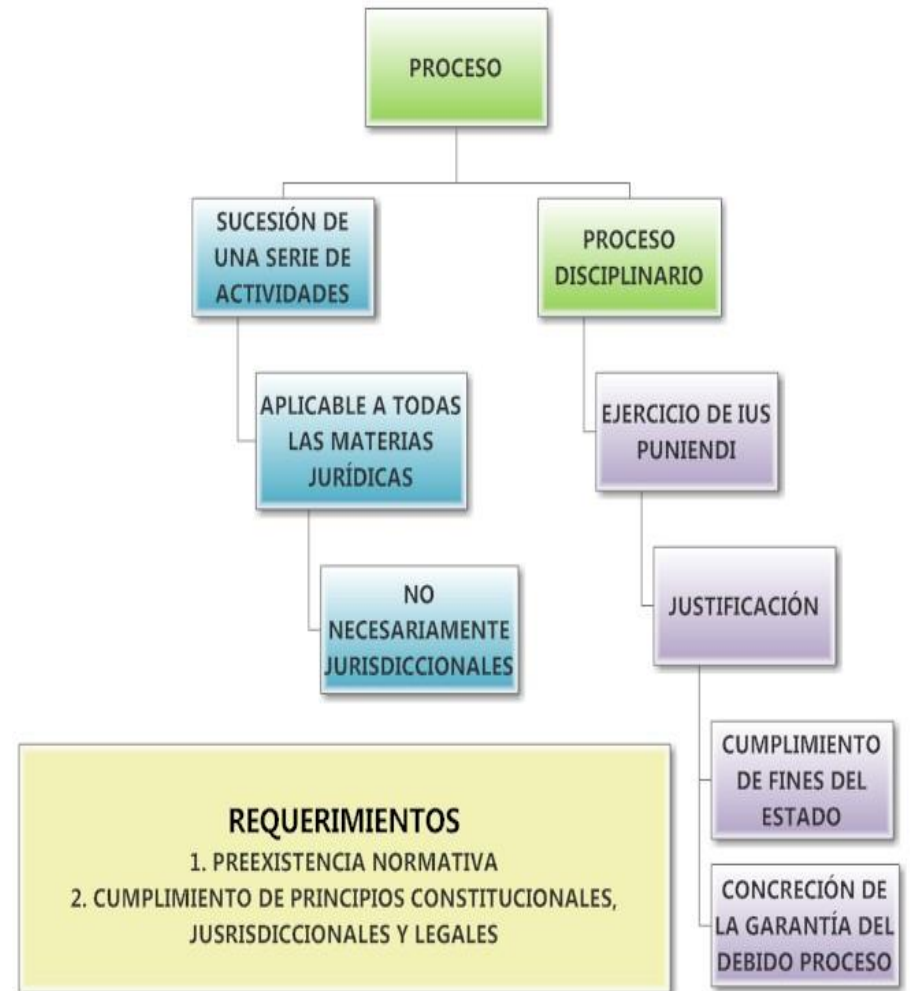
PROCESO

SUCESIÓN DE UNA SERIE DE ACTIVIDADES

APLICABLE A TODAS LAS MATERIAS JURÍDICAS

NO NECESARIAMENTE JURISDICCIONALES

PROCESO DISCIPLINARIO

EJERCICIO DE IUS PUNIENDI

JUSTIFICACIÓN

CUMPLIMIENTO DE FINES DEL ESTADO

CONCRECIÓN DE LA GARANTÍA DEL DEBIDO PROCESO

REQUERIMIENTOS
1. PREEXISTENCIA NORMATIVA
2. CUMPLIMIENTO DE PRINCIPIOS CONSTITUCIONALES, JUSRISDICCIONALES Y LEGALES